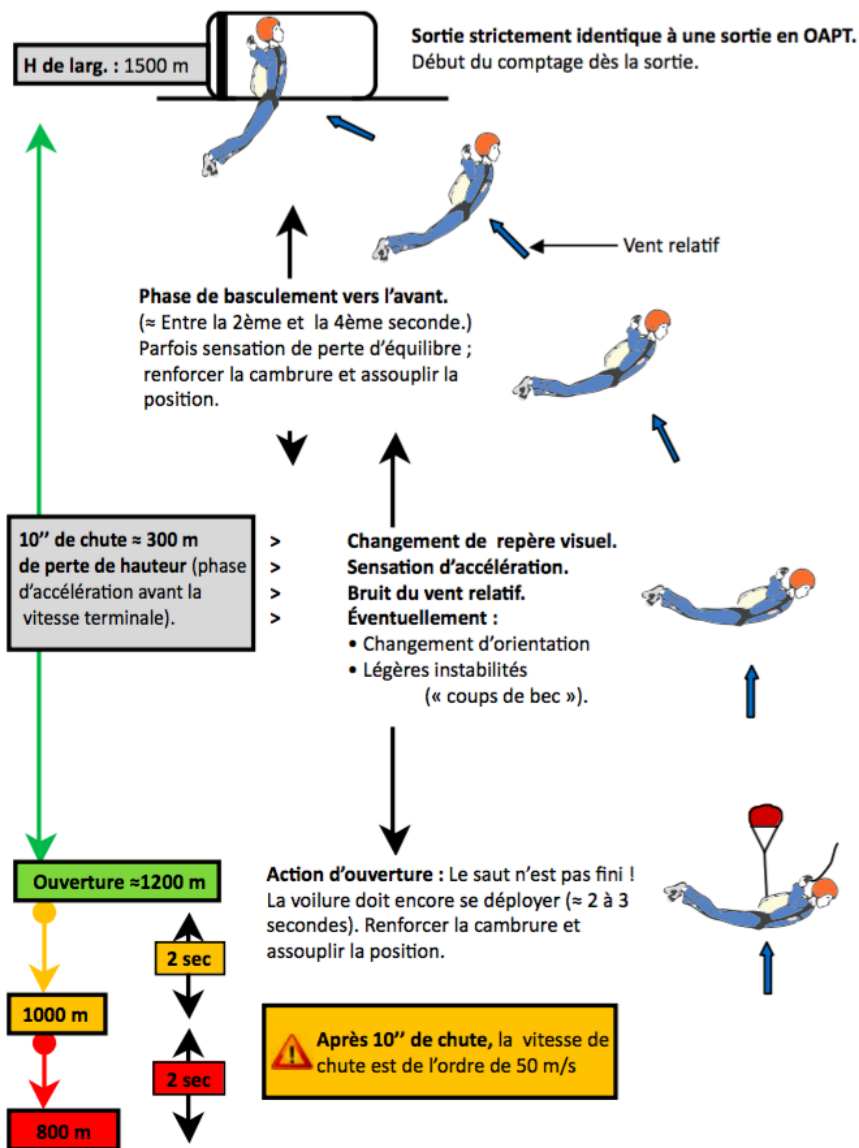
H de larg. : 1500 m

Sortie strictement identique à une sortie en OAPT.
Début du comptage dès la sortie.

Vent relatif

Phase de basculement vers l'avant.
(≈ Entre la 2ème et la 4ème seconde.)
Parfois sensation de perte d'équilibre ; renforcer la cambrure et assouplir la position.

10'' de chute ≈ 300 m de perte de hauteur (phase d'accélération avant la vitesse terminale).

> Changement de repère visuel.
> Sensation d'accélération.
> Bruit du vent relatif.
> Éventuellement :
• Changement d'orientation
• Légères instabilités (« coups de bec »).

Ouverture ≈1200 m

Action d'ouverture : Le saut n'est pas fini ! La voilure doit encore se déployer (≈ 2 à 3 secondes). Renforcer la cambrure et assouplir la position.

2 sec

1000 m

2 sec

Après 10'' de chute, la vitesse de chute est de l'ordre de 50 m/s

800 m